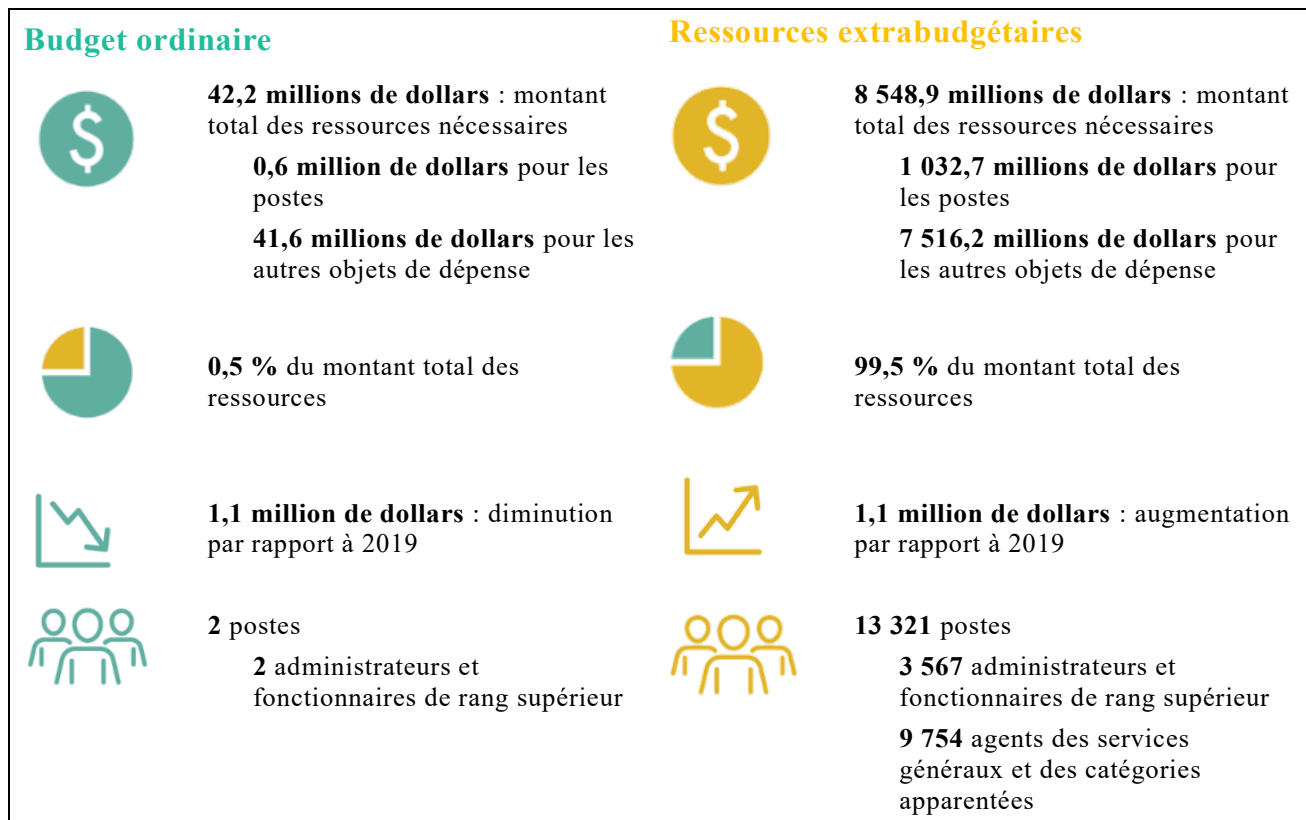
Budget ordinaire

$

42,2 millions de dollars : montant total des ressources nécessaires

0,6 million de dollars pour les postes

41,6 millions de dollars pour les autres objets de dépense

0,5 % du montant total des ressources

1,1 million de dollars : diminution par rapport à 2019

2 postes

2 administrateurs et fonctionnaires de rang supérieur

Ressources extrabudgétaires

$

8 548,9 millions de dollars : montant total des ressources nécessaires

1 032,7 millions de dollars pour les postes

7 516,2 millions de dollars pour les autres objets de dépense

99,5 % du montant total des ressources

1,1 million de dollars : augmentation par rapport à 2019

13 321 postes

3 567 administrateurs et fonctionnaires de rang supérieur

9 754 agents des services généraux et des catégories apparentées